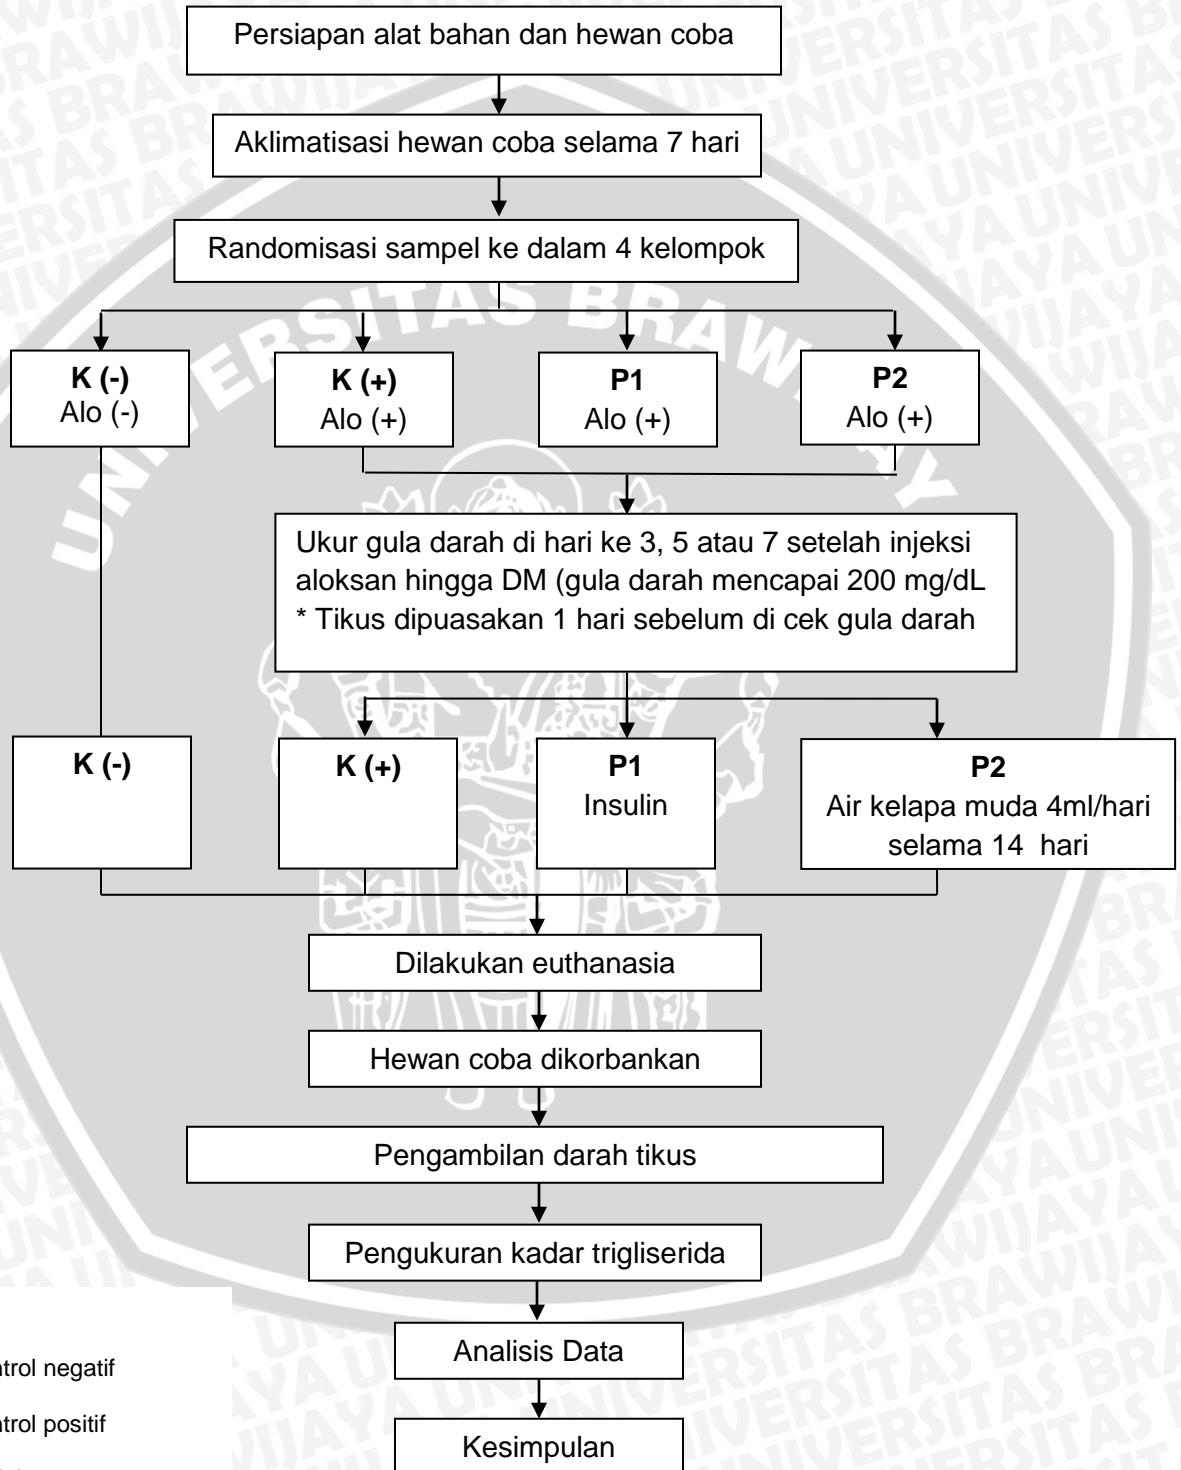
Persiapan alat bahan dan hewan coba

Aklimatisasi hewan coba selama 7 hari

Randomisasi sampel ke dalam 4 kelompok

K (-)
Alo (-)

K (+)
Alo (+)

P1
Alo (+)

P2
Alo (+)

Ukur gula darah di hari ke 3, 5 atau 7 setelah injeksi aloksan hingga DM (gula darah mencapai 200 mg/dL
* Tikus dipuasakan 1 hari sebelum di cek gula darah

K (-)

K (+)

P1
Insulin

P2
Air kelapa muda 4ml/hari selama 14 hari

Dilakukan euthanasia

Hewan coba dikorbankan

Pengambilan darah tikus

Pengukuran kadar trigliserida

Analisis Data

Kesimpulan

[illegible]trol negatif

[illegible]trol positif